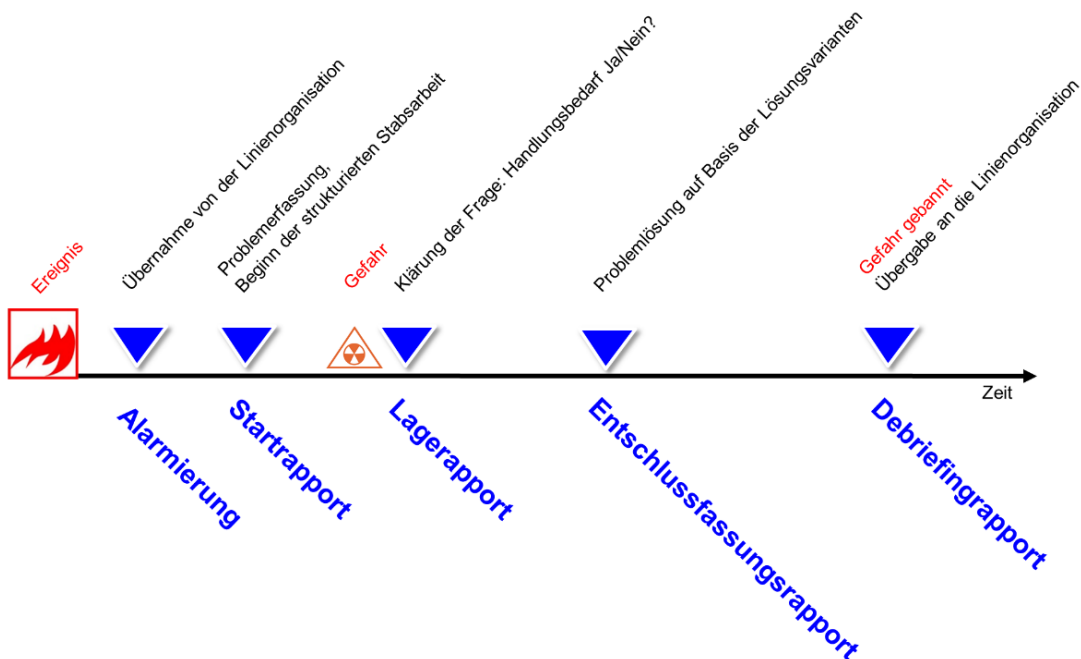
Ereignis

Übernahme von der Linienorganisation

Problemerfassung,
Beginn der strukturierten Stabsarbeit

Gefahr

Klärung der Frage: Handlungsbedarf Ja/Nein?

Problemlösung auf Basis der Lösungsvarianten

Gefahr gebannt
Übergabe an die Linienorganisation

Zeit

Alarmierung

Startrapport

Lagerapport

Entschlussfassungsrapport

Debriefingrapport